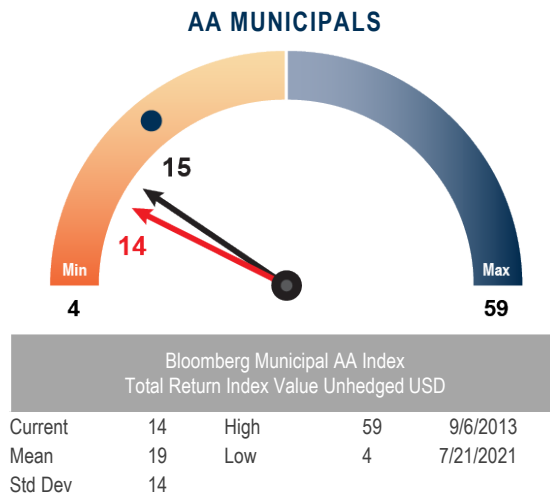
AA MUNICIPALS

15

14

Min

Max

4

59

Bloomberg Municipal AA Index
Total Return Index Value Unhedged USD

| Current | 14 | High | 59 | 9/6/2013 |
|---|---|---|---|---|
| Mean | 19 | Low | 4 | 7/21/2021 |
| Std Dev | 14 | | | |